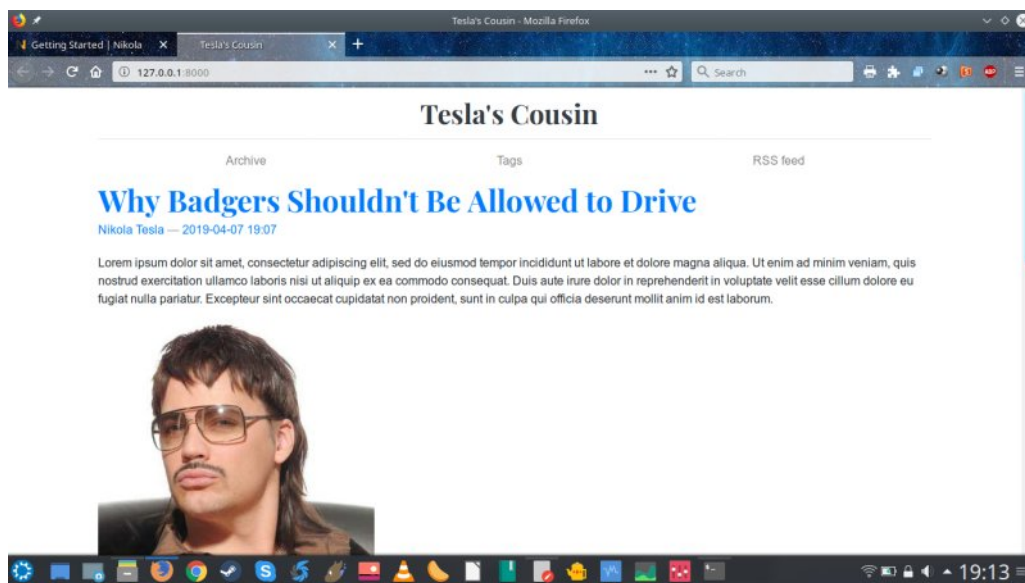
Tesla's Cousin - Mozilla Firefox

Getting Started | Nikola

Tesla's Cousin

127.0.0.1:8000

Search

Tesla's Cousin

Archive

Tags

RSS feed

Why Badgers Shouldn't Be Allowed to Drive

Nikola Tesla — 2019-04-07 19:07

Lorem ipsum dolor sit amet, consectetur adipiscing elit, sed do eiusmod tempor incididunt ut labore et dolore magna aliqua. Ut enim ad minim veniam, quis nostrud exercitation ullamco laboris nisi ut aliquip ex ea commodo consequat. Duis aute irure dolor in reprehenderit in voluptate velit esse cillum dolore eu fugiat nulla pariatur. Excepteur sint occaecat cupidatat non proident, sunt in culpa qui officia deserunt mollit anim id est laborum.

19:13